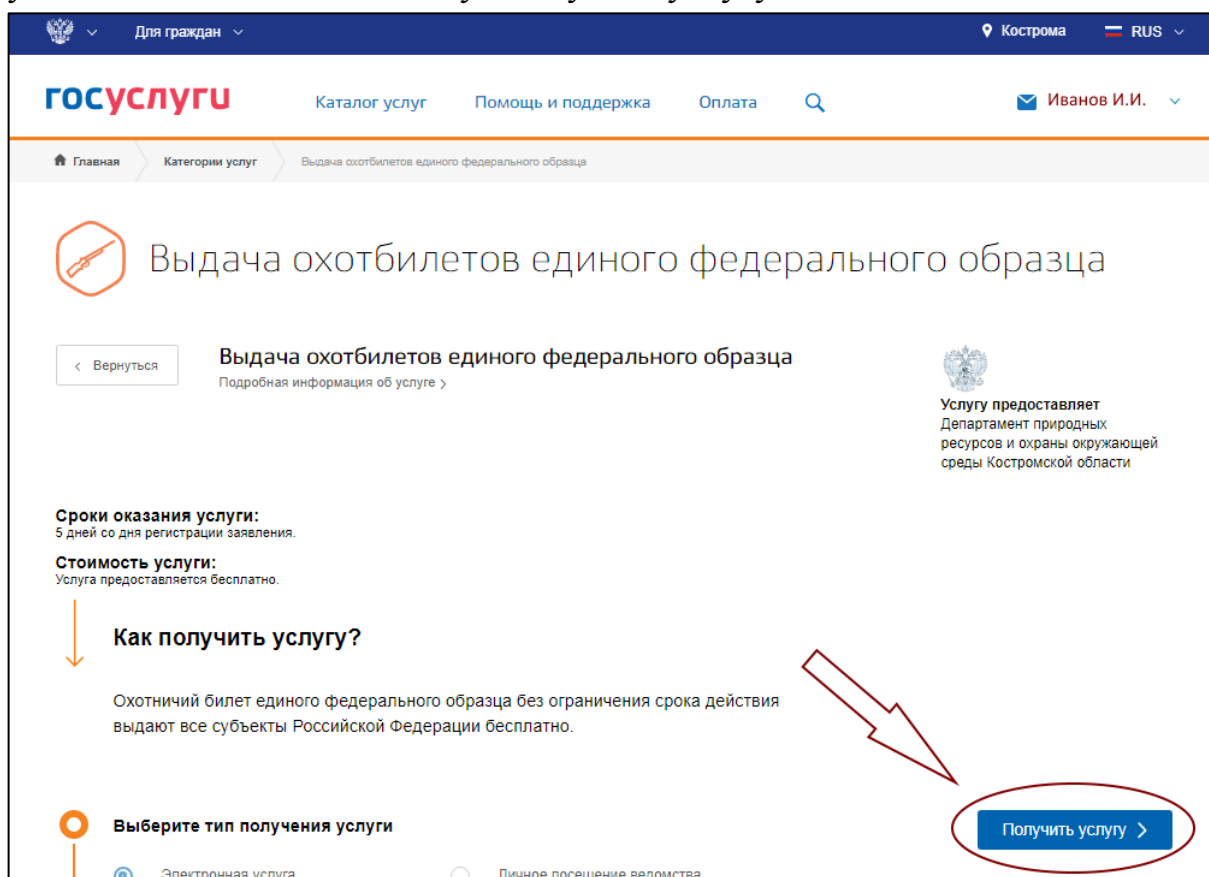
Для граждан
Кострома
RUS

госуслуги
Каталог услуг
Помощь и поддержка
Оплата
Иванов И.И.

Главная
Категории услуг
Выдача охотбилетов единого федерального образца

Выдача охотбилетов единого федерального образца

‹ Вернуться

Выдача охотбилетов единого федерального образца
Подробная информация об услуге ›

Услугу предоставляет
Департамент природных ресурсов и охраны окружающей среды Костромской области

Сроки оказания услуги:
5 дней со дня регистрации заявления.

Стоимость услуги:
Услуга предоставляется бесплатно.

Как получить услугу?

Охотничий билет единого федерального образца без ограничения срока действия выдают все субъекты Российской Федерации бесплатно.

Выберите тип получения услуги

Получить услугу ›

Электронная услуга
Личное посещение ведомства